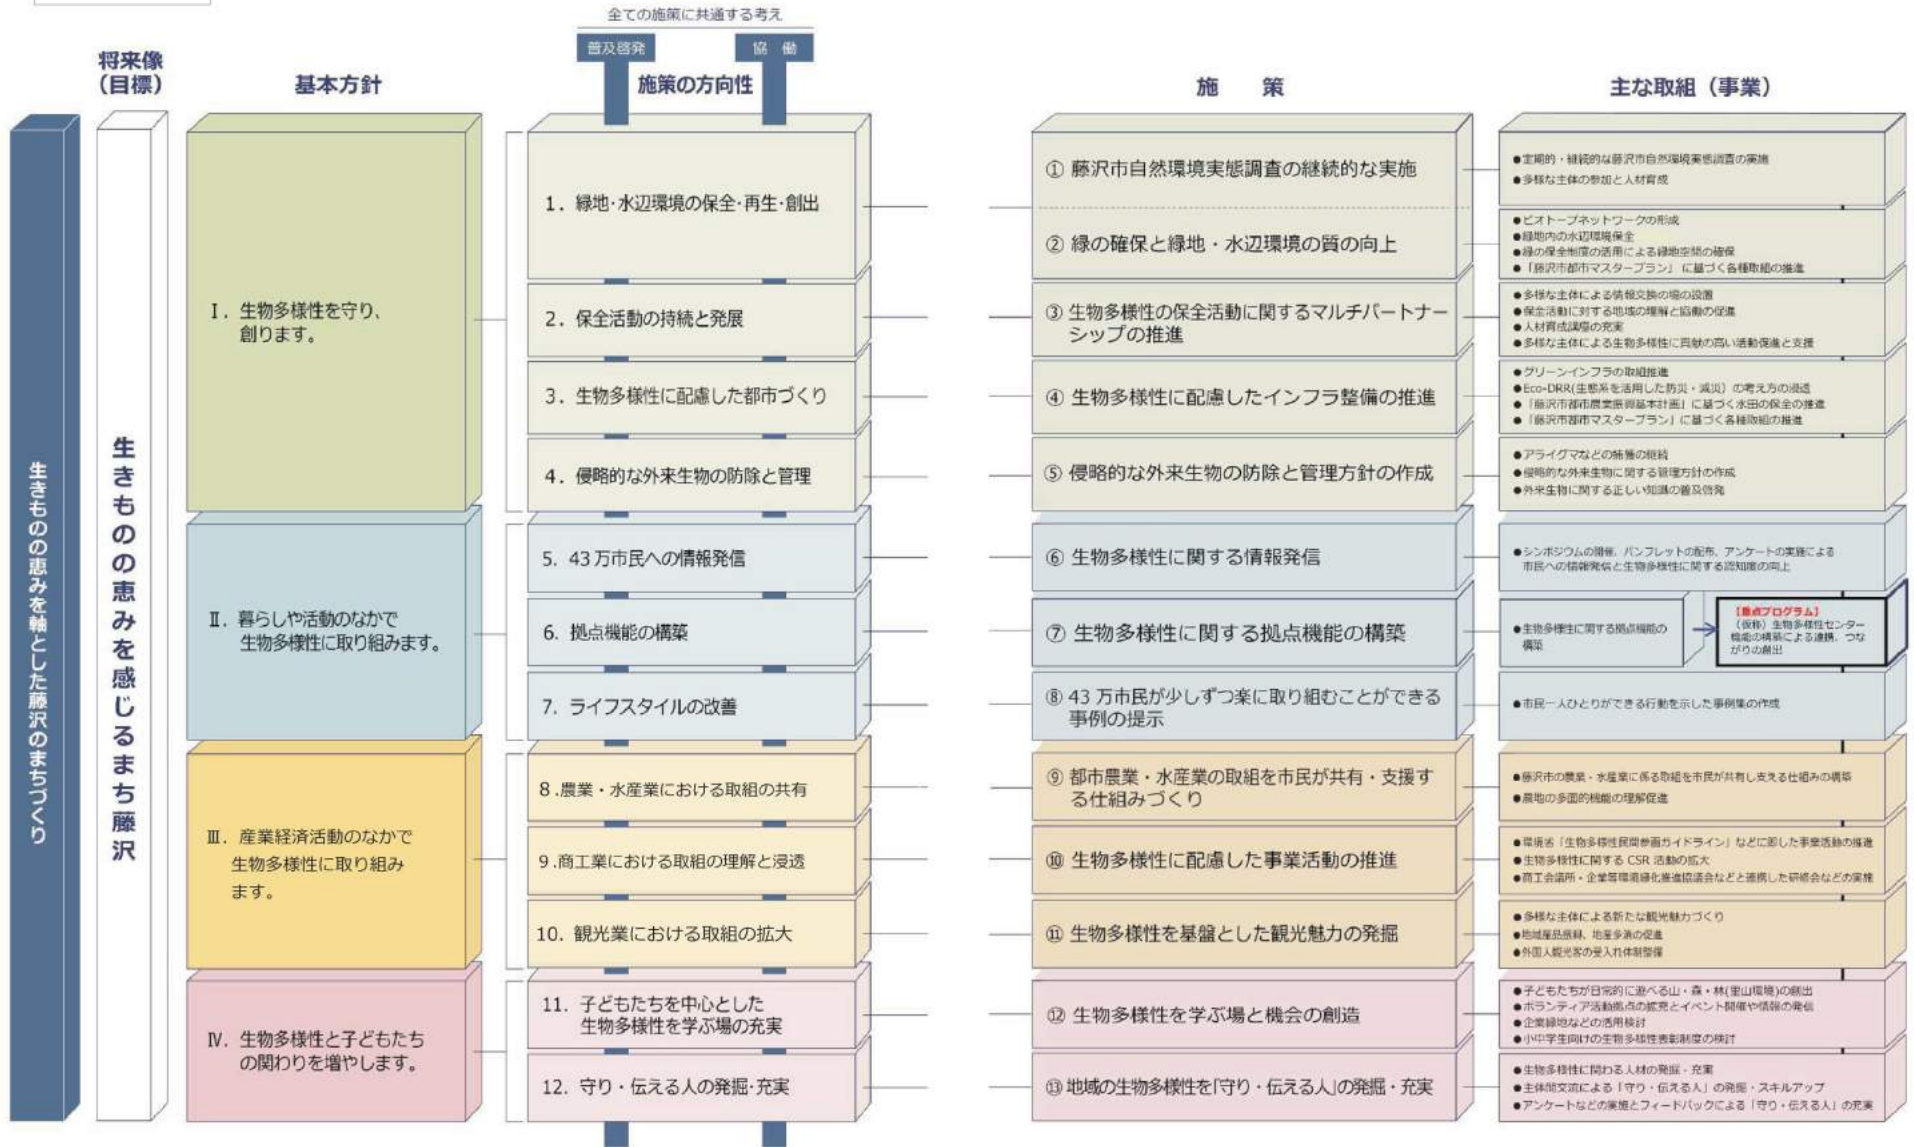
全ての施策に共通する考え

普及啓発　協働

将来像（目標）　基本方針　施策の方向性　施策　主な取組（事業）

生きものの恵みを軸とした藤沢のまちづくり

生きものの恵みを感じるまち藤沢

Ⅰ．生物多様性を守り、創ります。

1．緑地·水辺環境の保全·再生·創出
2．保全活動の持続と発展
3．生物多様性に配慮した都市づくり
4．侵略的な外来生物の防除と管理

① 藤沢市自然環境実態調査の継続的な実施
●定期的・継続的な藤沢市自然環境実態調査の実施
●多様な主体の参加と人材育成

② 緑の確保と緑地・水辺環境の質の向上
●ビオトープネットワークの形成
●緑地内の水辺環境保全
●緑の保全制度の活用による緑地空間の確保
●「藤沢市都市マスタープラン」に基づく各種取組の推進

③ 生物多様性の保全活動に関するマルチパートナーシップの推進
●多様な主体による情報交換の場の設置
●保全活動に対する地域の理解と協働の促進
●人材育成講座の充実
●多様な主体による生物多様性に貢献の高い活動促進と支援

④ 生物多様性に配慮したインフラ整備の推進
●グリーンインフラの取組推進
●Eco-DRR(生態系を活用した防災・減災）の考え方の浸透
●「藤沢市都市農業振興基本計画」に基づく水田の保全の推進
●「藤沢市都市マスタープラン」に基づく各種取組の推進

⑤ 侵略的な外来生物の防除と管理方針の作成
●アライグマなどの捕獲の継続
●侵略的な外来生物に関する管理方針の作成
●外来生物に関する正しい知識の普及啓発

Ⅱ．暮らしや活動のなかで生物多様性に取り組みます。

5．43万市民への情報発信
6．拠点機能の構築
7．ライフスタイルの改善

⑥ 生物多様性に関する情報発信
●シンポジウムの開催、パンフレットの配布、アンケートの実施による市民への情報発信と生物多様性に関する認知度の向上

⑦ 生物多様性に関する拠点機能の構築
●生物多様性に関する拠点機能の構築
【重点プログラム】（仮称）生物多様性センター機能の構築による連携、つながりの創出

⑧ 43万市民が少しずつ楽に取り組むことができる事例の提示
●市民一人ひとりができる行動を示した事例集の作成

Ⅲ．産業経済活動のなかで生物多様性に取り組みます。

8．農業・水産業における取組の共有
9．商工業における取組の理解と浸透
10．観光業における取組の拡大

⑨ 都市農業・水産業の取組を市民が共有・支援する仕組みづくり
●藤沢市の農業・水産業に係る取組を市民が共有し支える仕組みの構築
●農地の多面的機能の理解促進

⑩ 生物多様性に配慮した事業活動の推進
●環境省「生物多様性民間参画ガイドライン」などに即した事業活動の推進
●生物多様性に関するCSR活動の拡大
●商工会議所・企業等環境緑化推進協議会などと連携した研修会などの実施

⑪ 生物多様性を基盤とした観光魅力の発掘
●多様な主体による新たな観光魅力づくり
●地域産品活用、地産地消の促進
●外国人観光客の受入れ体制整備

Ⅳ．生物多様性と子どもたちの関わりを増やします。

11．子どもたちを中心とした生物多様性を学ぶ場の充実
12．守り・伝える人の発掘·充実

⑫ 生物多様性を学ぶ場と機会の創造
●子どもたちが日常的に遊べる山・森・林（里山環境）の創出
●ボランティア活動拠点の拡充とイベント開催や情報の発信
●企業緑地などの活用検討
●小中学生向けの生物多様性表彰制度の検討

⑬ 地域の生物多様性を「守り・伝える人」の発掘・充実
●生物多様性に関わる人材の発掘・充実
●主体間交流による「守り・伝える人」の発掘・スキルアップ
●アンケートなどの実施とフィードバックによる「守り・伝える人」の充実